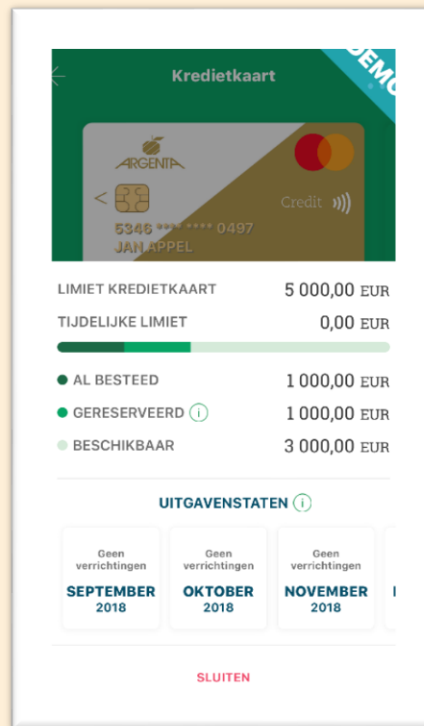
Kredietkaart

DEMO

ARGENTA

Credit

5346 **** **** 0497
JAN APPEL

LIMIET KREDIETKAART 5 000,00 EUR

TIJDELIJKE LIMIET 0,00 EUR

AL BESTEED 1 000,00 EUR

GERESERVEERD 1 000,00 EUR

BESCHIKBAAR 3 000,00 EUR

UITGAVENSTATEN

Geen verrichtingen
SEPTEMBER
2018

Geen verrichtingen
OKTOBER
2018

Geen verrichtingen
NOVEMBER
2018

SLUITEN